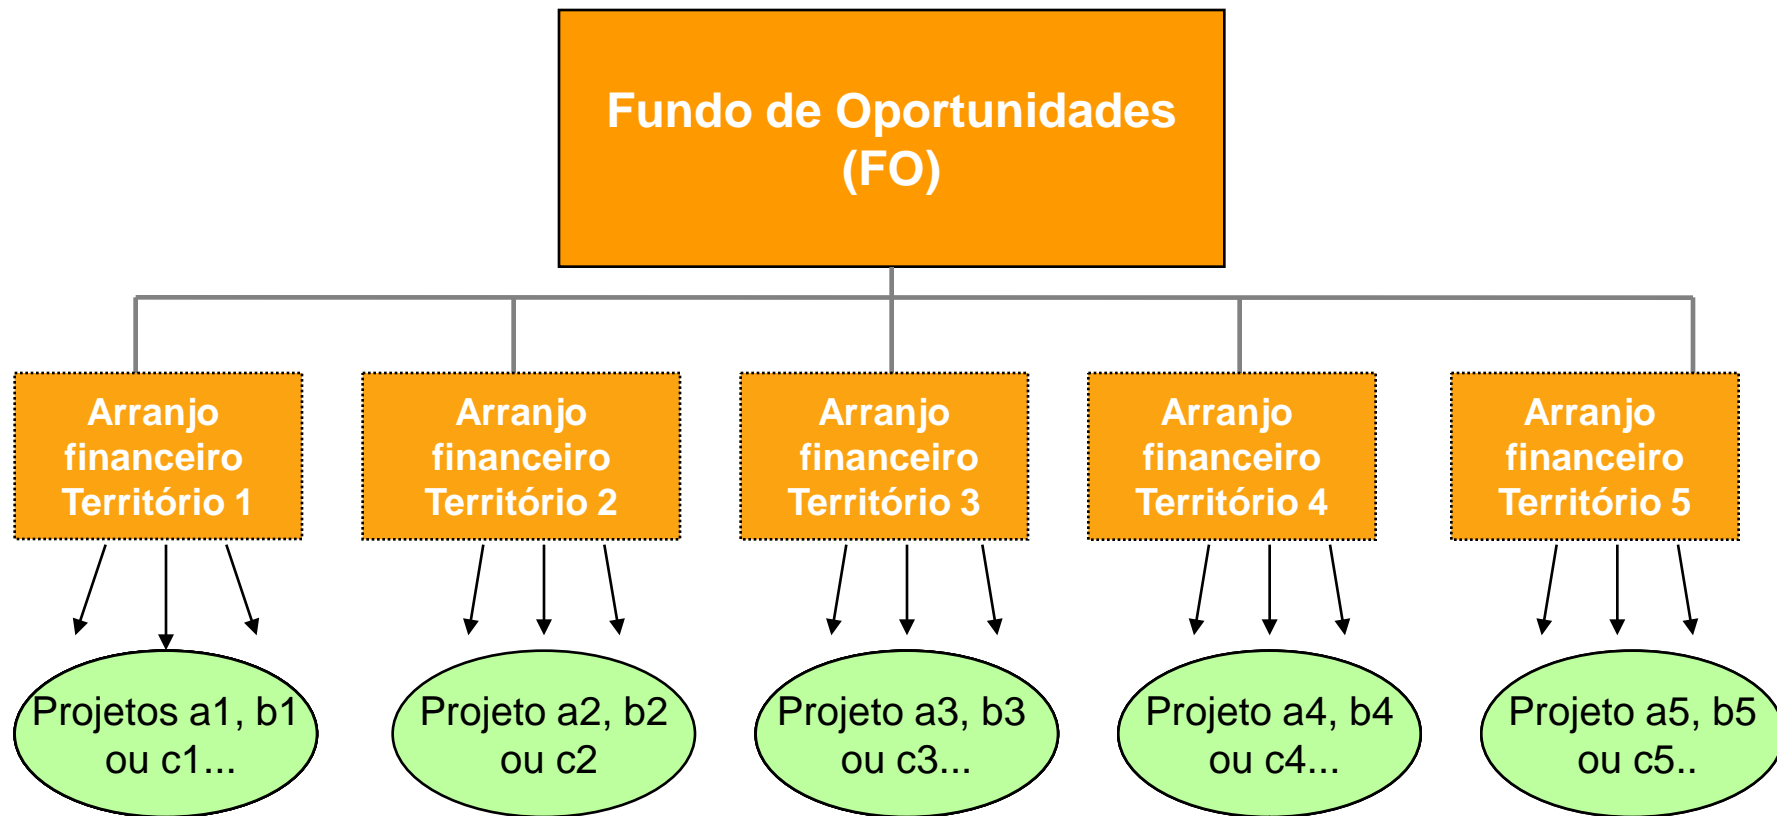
Fundo de Oportunidades (FO)

Arranjo financeiro Território 1

Arranjo financeiro Território 2

Arranjo financeiro Território 3

Arranjo financeiro Território 4

Arranjo financeiro Território 5

Projetos a1, b1 ou c1...

Projeto a2, b2 ou c2

Projeto a3, b3 ou c3...

Projeto a4, b4 ou c4...

Projeto a5, b5 ou c5..